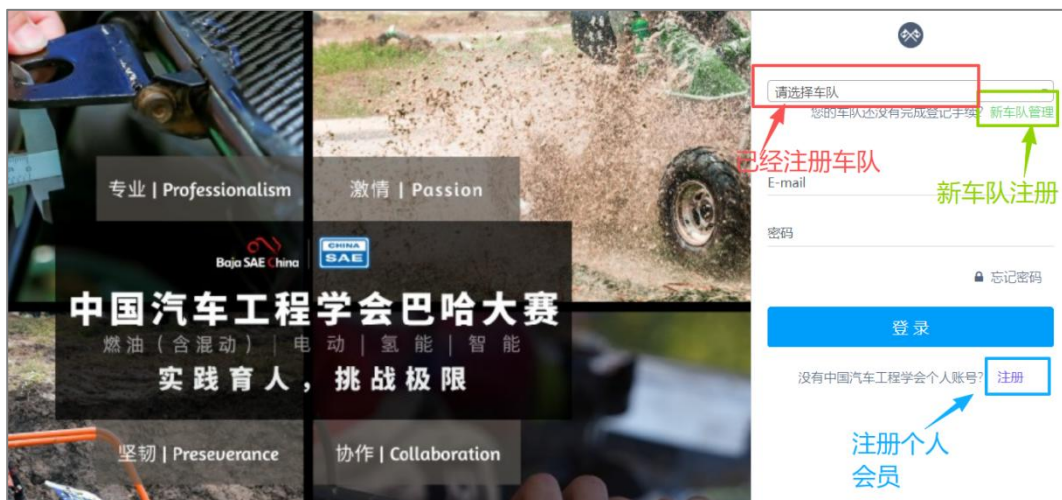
专业 | Professionalism

激情 | Passion

Baja SAE China

CHINA SAE

中国汽车工程学会巴哈大赛

燃油（含混动）| 电动 | 氢能 | 智能

实践育人，挑战极限

坚韧 | Preseverance

协作 | Collaboration

请选择车队

您的车队还没有完成登记手续? 新车队管理

已经注册车队

新车队注册

E-mail

密码

忘记密码

登录

没有中国汽车工程学会个人账号? 注册

注册个人会员